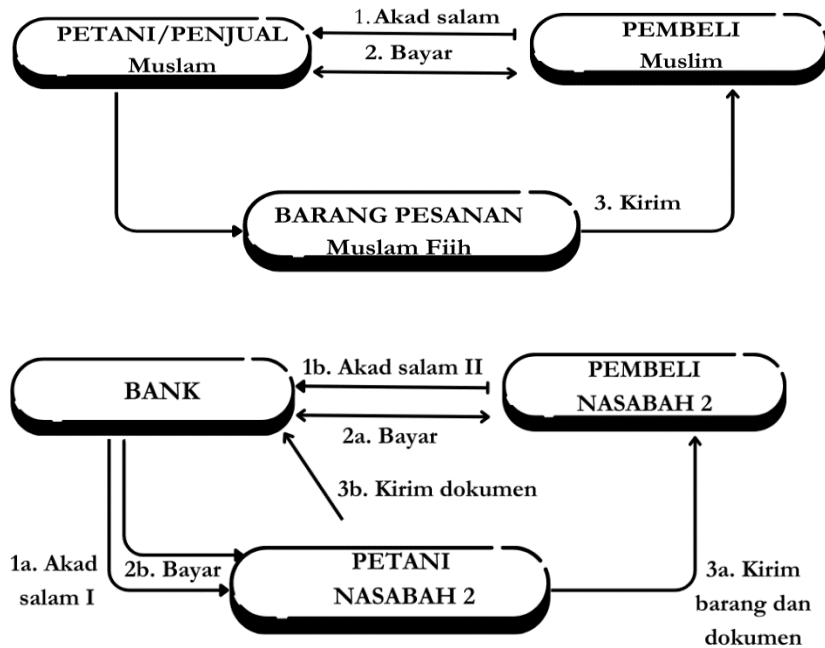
PETANI/PENJUAL
Muslam

1. Akad salam

2. Bayar

PEMBELI
Muslim

BARANG PESANAN
Muslam Fiih

3. Kirim

BANK

1b. Akad salam II

2a. Bayar

PEMBELI
NASABAH 2

3b. Kirim dokumen

1a. Akad salam I

2b. Bayar

PETANI
NASABAH 2

3a. Kirim barang dan dokumen